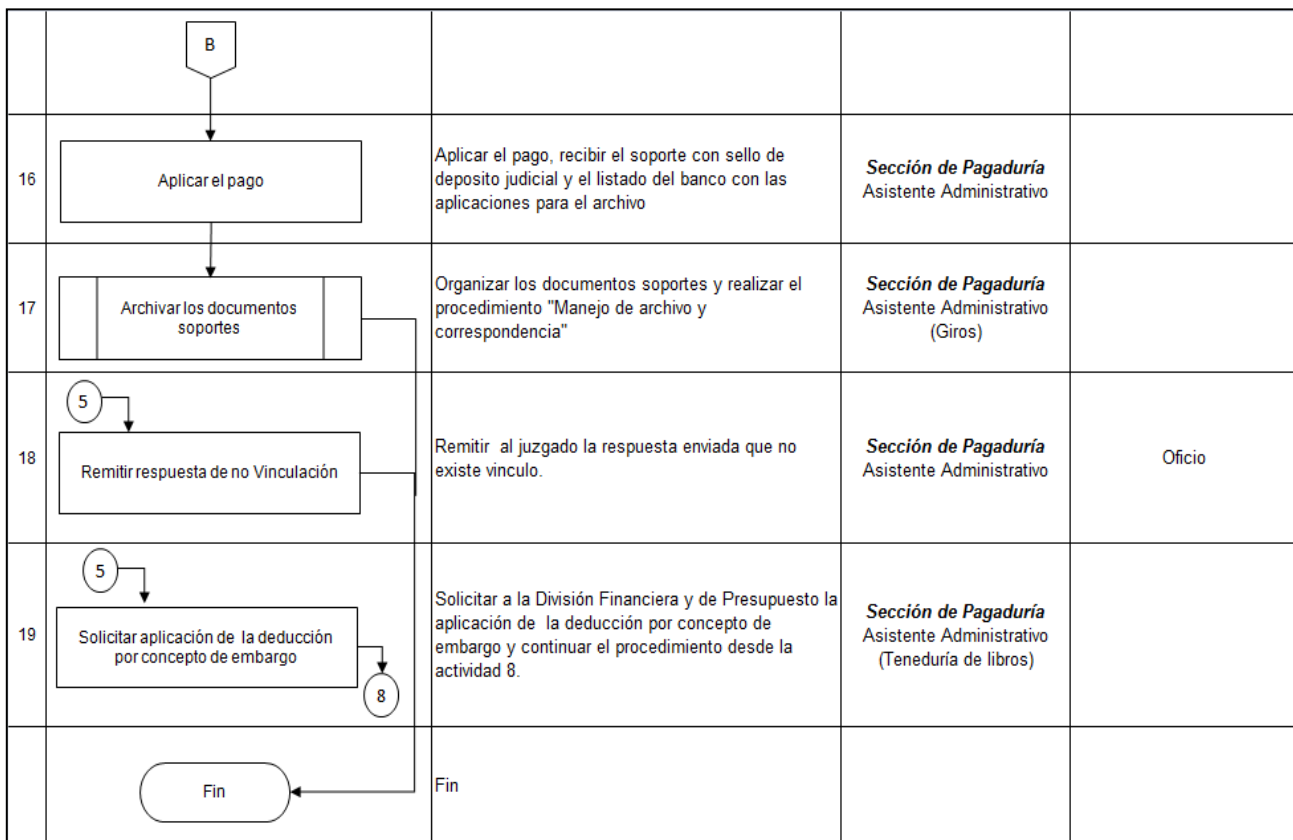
| | B | | | |
|---|---|---|---|---|
| 16 | Aplicar el pago | Aplicar el pago, recibir el soporte con sello de deposito judicial y el listado del banco con las aplicaciones para el archivo | ***Sección de Pagaduría*** Asistente Administrativo | |
| 17 | Archivar los documentos soportes | Organizar los documentos soportes y realizar el procedimiento "Manejo de archivo y correspondencia" | ***Sección de Pagaduría*** Asistente Administrativo (Giros) | |
| 18 | 5 Remitir respuesta de no Vinculación | Remitir al juzgado la respuesta enviada que no existe vinculo. | ***Sección de Pagaduría*** Asistente Administrativo | Oficio |
| 19 | 5 Solicitar aplicación de la deducción por concepto de embargo 8 | Solicitar a la División Financiera y de Presupuesto la aplicación de la deducción por concepto de embargo y continuar el procedimiento desde la actividad 8. | ***Sección de Pagaduría*** Asistente Administrativo (Teneduría de libros) | |
| | Fin | Fin | | |